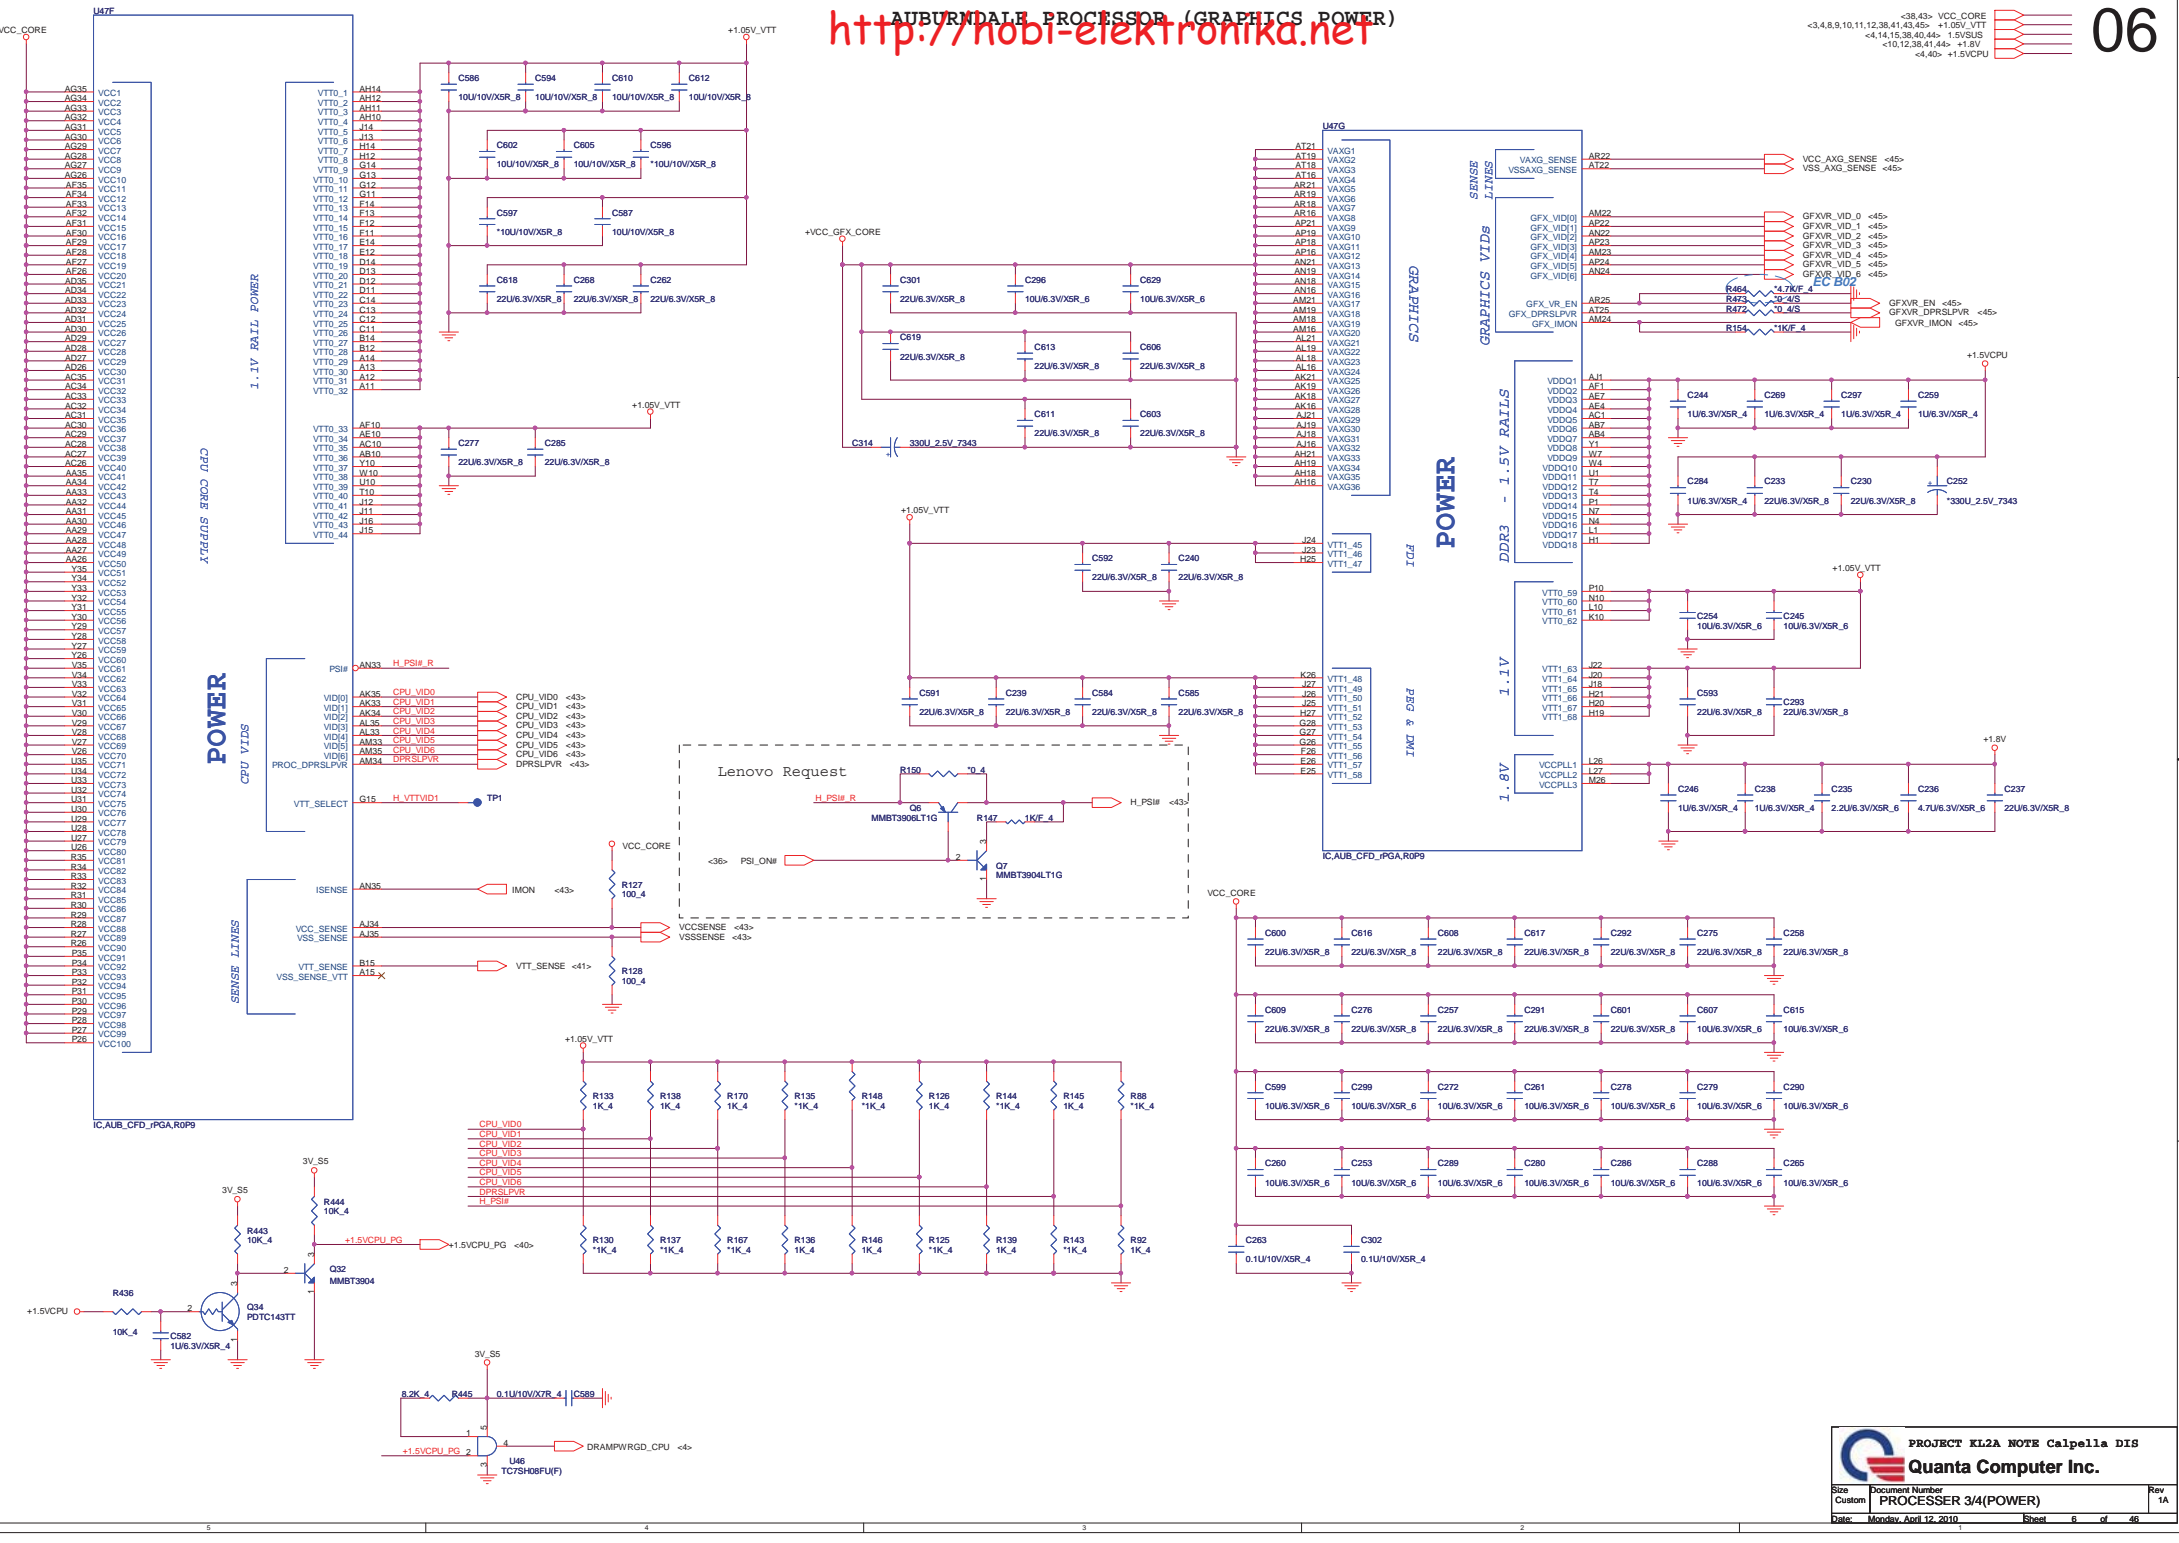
AUBURNDALE PROCESSOR (GRAPHICS POWER)
http://hobi-elektronika.net

06

<38,43> VCC_CORE
<3,4,8,9,10,11,12,38,41,43,45> +1.05V_VTT
<4,14,15,38,40,44> 1.5VSUS
<10,12,38,41,44> +1.8V
<4,40> +1.5VCPU

U47F
VCC_CORE
+1.05V_VTT

VCC1 … VCC100
VTT0_1 … VTT0_44

1.1V RAIL POWER
CPU CORE SUPPLY
POWER
CPU VIDS
SENSE LINES

C586 10U/10V/X5R_8
C594 10U/10V/X5R_8
C610 10U/10V/X5R_8
C612 10U/10V/X5R_8
C602 10U/10V/X5R_8
C605 10U/10V/X5R_8
C596 *10U/10V/X5R_8
C597 *10U/10V/X5R_8
C587 10U/10V/X5R_8
C618 22U/6.3V/X5R_8
C268 22U/6.3V/X5R_8
C262 22U/6.3V/X5R_8
C277 22U/6.3V/X5R_8
C285 22U/6.3V/X5R_8

PSI# AN33 H_PSI#_R
VID[0] AK35 CPU_VID0 CPU_VID0 <43>
VID[1] AK33 CPU_VID1 CPU_VID1 <43>
VID[2] AK34 CPU_VID2 CPU_VID2 <43>
VID[3] AL35 CPU_VID3 CPU_VID3 <43>
VID[4] AL33 CPU_VID4 CPU_VID4 <43>
VID[5] AM33 CPU_VID5 CPU_VID5 <43>
VID[6] AM35 CPU_VID6 CPU_VID6 <43>
PROC_DPRSLPVR AM34 DPRSLPVR DPRSLPVR <43>
VTT_SELECT G15 H_VTTVID1 TP1
ISENSE AN35 IMON <43>
VCC_SENSE AJ34
VSS_SENSE AJ35
VCCSENSE <43>
VSSSENSE <43>
VTT_SENSE B15 VTT_SENSE <41>
VSS_SENSE_VTT A15
R127 100_4
R128 100_4
VCC_CORE
IC,AUB_CFD_rPGA,R0P9

+VCC_GFX_CORE
C301 22U/6.3V/X5R_8
C296 10U/6.3V/X5R_6
C629 10U/6.3V/X5R_6
C619 22U/6.3V/X5R_8
C613 22U/6.3V/X5R_8
C606 22U/6.3V/X5R_8
C611 22U/6.3V/X5R_8
C603 22U/6.3V/X5R_8
C314 330U_2.5V_7343

+1.05V_VTT
C592 22U/6.3V/X5R_8
C240 22U/6.3V/X5R_8
C591 22U/6.3V/X5R_8
C239 22U/6.3V/X5R_8
C584 22U/6.3V/X5R_8
C585 22U/6.3V/X5R_8

Lenovo Request
R150 *0_4
H_PSI#_R
Q6 MMBT3906LT1G
R147 1K/F_4
H_PSI# <43>
<36> PSI_ON#
Q7 MMBT3904LT1G
VCC_CORE

U47G
VAXG1 … VAXG36
GRAPHICS
SENSE LINES
VAXG_SENSE AR22 VCC_AXG_SENSE <45>
VSSAXG_SENSE AT22 VSS_AXG_SENSE <45>
GRAPHICS VIDs
GFX_VID[0] AM22 GFXVR_VID_0 <45>
GFX_VID[1] AP22 GFXVR_VID_1 <45>
GFX_VID[2] AN22 GFXVR_VID_2 <45>
GFX_VID[3] AP23 GFXVR_VID_3 <45>
GFX_VID[4] AM23 GFXVR_VID_4 <45>
GFX_VID[5] AP24 GFXVR_VID_5 <45>
GFX_VID[6] AN24 GFXVR_VID_6 <45>
EC B02
GFX_VR_EN AR25 R464 *4.7K/F_4 GFXVR_EN <45>
GFX_DPRSLPVR AT25 R473 *0_4/S GFXVR_DPRSLPVR <45>
GFX_IMON AM24 R472 *0_4/S GFXVR_IMON <45>
R154 *1K/F_4
POWER
DDR3 - 1.5V RAILS
VDDQ1 … VDDQ18
+1.5VCPU
C244 1U/6.3V/X5R_4
C269 1U/6.3V/X5R_4
C297 1U/6.3V/X5R_4
C259 1U/6.3V/X5R_4
C284 1U/6.3V/X5R_4
C233 22U/6.3V/X5R_8
C230 22U/6.3V/X5R_8
C252 *330U_2.5V_7343
FDI
VTT1_45 VTT1_46 VTT1_47
1.1V
VTT0_59 VTT0_60 VTT0_61 VTT0_62
+1.05V_VTT
C254 10U/6.3V/X5R_6
C245 10U/6.3V/X5R_6
PEG & DMI
VTT1_48 … VTT1_58
VTT1_63 … VTT1_68
C593 22U/6.3V/X5R_8
C293 22U/6.3V/X5R_8
1.8V
VCCPLL1 L26
VCCPLL2 L27
VCCPLL3 M26
+1.8V
C246 1U/6.3V/X5R_4
C238 1U/6.3V/X5R_4
C235 2.2U/6.3V/X5R_6
C236 4.7U/6.3V/X5R_6
C237 22U/6.3V/X5R_8
IC,AUB_CFD_rPGA,R0P9

VCC_CORE
C600 22U/6.3V/X5R_8
C616 22U/6.3V/X5R_8
C608 22U/6.3V/X5R_8
C617 22U/6.3V/X5R_8
C292 22U/6.3V/X5R_8
C275 22U/6.3V/X5R_8
C258 22U/6.3V/X5R_8
C609 22U/6.3V/X5R_8
C276 22U/6.3V/X5R_8
C257 22U/6.3V/X5R_8
C291 22U/6.3V/X5R_8
C601 22U/6.3V/X5R_8
C607 10U/6.3V/X5R_6
C615 10U/6.3V/X5R_6
C599 10U/6.3V/X5R_6
C299 10U/6.3V/X5R_6
C272 10U/6.3V/X5R_6
C261 10U/6.3V/X5R_6
C278 10U/6.3V/X5R_6
C279 10U/6.3V/X5R_6
C290 10U/6.3V/X5R_6
C260 10U/6.3V/X5R_6
C253 10U/6.3V/X5R_6
C289 10U/6.3V/X5R_6
C280 10U/6.3V/X5R_6
C286 10U/6.3V/X5R_6
C288 10U/6.3V/X5R_6
C265 10U/6.3V/X5R_6
C263 0.1U/10V/X5R_4
C302 0.1U/10V/X5R_4

+1.05V_VTT
R133 1K_4
R138 1K_4
R170 1K_4
R135 *1K_4
R148 *1K_4
R126 1K_4
R144 *1K_4
R145 1K_4
R88 *1K_4
CPU_VID0
CPU_VID1
CPU_VID2
CPU_VID3
CPU_VID4
CPU_VID5
CPU_VID6
DPRSLPVR
H_PSI#
R130 *1K_4
R137 *1K_4
R167 *1K_4
R136 1K_4
R146 1K_4
R125 *1K_4
R139 1K_4
R143 *1K_4
R92 1K_4

3V_S5
R444 10K_4
3V_S5
R443 10K_4
+1.5VCPU_PG
+1.5VCPU_PG <40>
Q32 MMBT3904
R436
+1.5VCPU
10K_4
C582 1U/6.3V/X5R_4
Q34 PDTC143TT

3V_S5
8.2K_4 R445
0.1U/10V/X7R_4 C589
+1.5VCPU_PG
DRAMPWRGD_CPU <4>
U46 TC7SH08FU(F)

PROJECT KL2A NOTE Calpella DIS
Quanta Computer Inc.
Size Custom
Document Number
PROCESSER 3/4(POWER)
Rev 1A
Date: Monday, April 12, 2010
Sheet 6 of 46